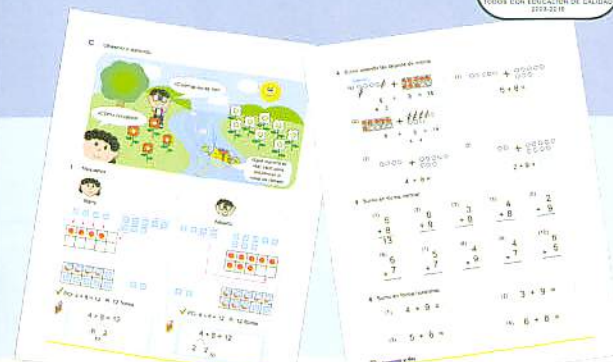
TODOS CON EDUCACIÓN DE CALIDAD
2008-2018

C Observa y aprende.

¿Cuántas son en total?

¿Cómo lo cuento?

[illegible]

1 Descubre

Mary

Roberto

PO: 4 + 8 = 12   12 flores

4 + 8 = 12

PO: 4 + 8 = 12   12 flores

4 + 8 = 12

2 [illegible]

$4 + 9 = 13$

$5 + 8 =$

$4 + 8 =$

$2 + 9 =$

3 Suma en forma vertical.

| (1) | (2) | (3) | (4) | (5) |
|---|---|---|---|---|
| $\begin{array}{r} 5 \\ +8 \\ \hline 13 \end{array}$ | $\begin{array}{r} 6 \\ +9 \\ \hline \end{array}$ | $\begin{array}{r} 3 \\ +8 \\ \hline \end{array}$ | $\begin{array}{r} 4 \\ +8 \\ \hline \end{array}$ | $\begin{array}{r} 2 \\ +9 \\ \hline \end{array}$ |
| (6) | (7) | (8) | (9) | (10) |
| $\begin{array}{r} 6 \\ +7 \\ \hline \end{array}$ | $\begin{array}{r} 5 \\ +7 \\ \hline \end{array}$ | $\begin{array}{r} 4 \\ +9 \\ \hline \end{array}$ | $\begin{array}{r} 4 \\ +7 \\ \hline \end{array}$ | $\begin{array}{r} 6 \\ +5 \\ \hline \end{array}$ |

4 Suma en forma horizontal.

(1) $4 + 9 =$

(2) $3 + 9 =$

(3) $5 + 6 =$

(4) $6 + 8 =$